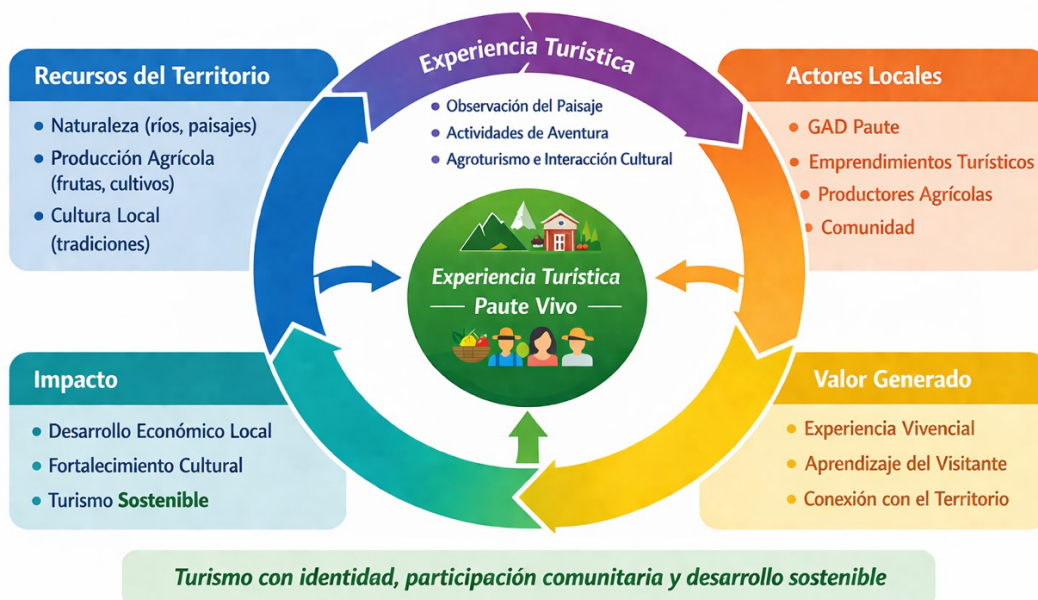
Experiencia Turística

• Observación del Paisaje
• Actividades de Aventura
• Agroturismo e Interacción Cultural

Recursos del Territorio

• Naturaleza (ríos, paisajes)
• Producción Agrícola (frutas, cultivos)
• Cultura Local (tradiciones)

Actores Locales

• GAD Paute
• Emprendimientos Turísticos
• Productores Agrícolas
• Comunidad

Experiencia Turística
Paute Vivo

Impacto

• Desarrollo Económico Local
• Fortalecimiento Cultural
• Turismo Sostenible

Valor Generado

• Experiencia Vivencial
• Aprendizaje del Visitante
• Conexión con el Territorio

Turismo con identidad, participación comunitaria y desarrollo sostenible